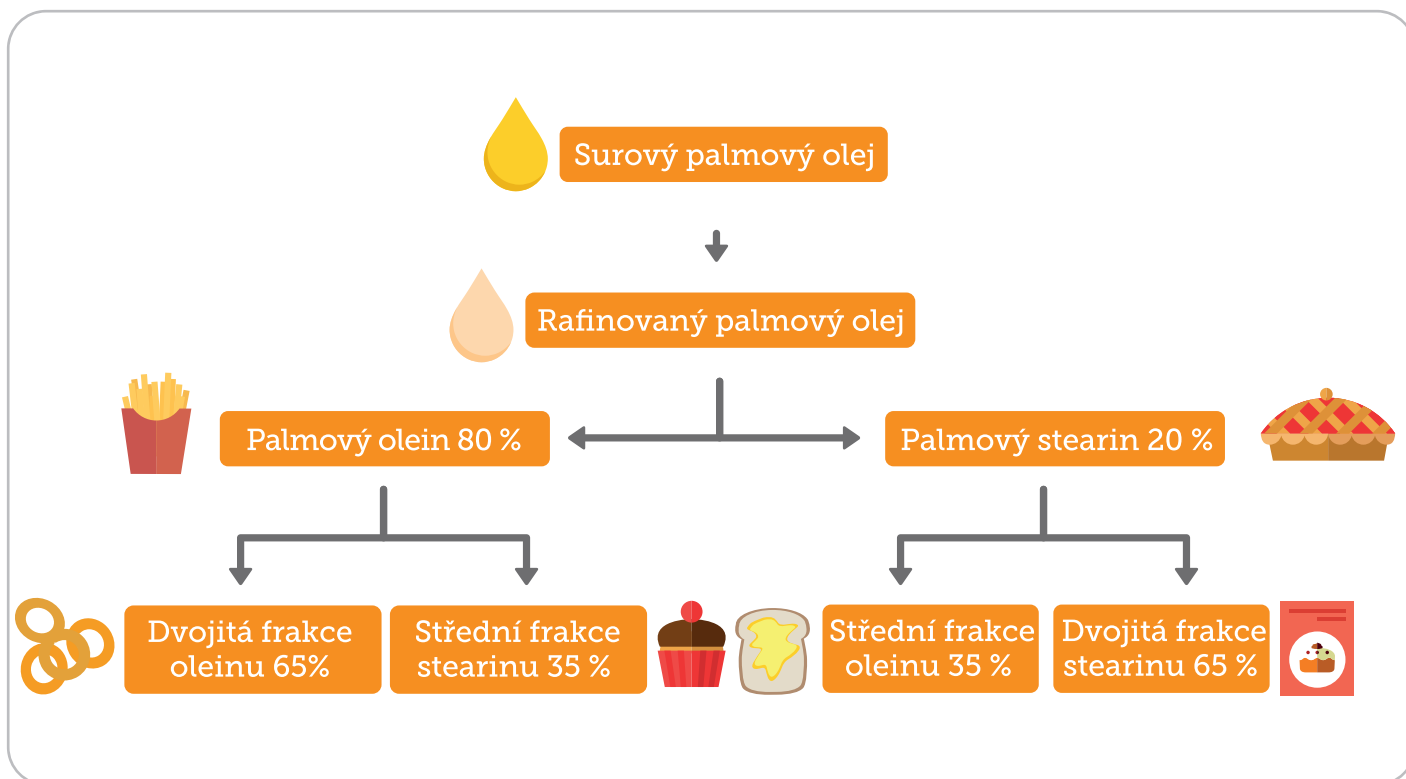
Surový palmový olej

Rafinovaný palmový olej

Palmový olein 80 %

Palmový stearin 20 %

Dvojitá frakce oleinu 65%

Střední frakce stearinu 35 %

Střední frakce oleinu 35 %

Dvojitá frakce stearinu 65 %